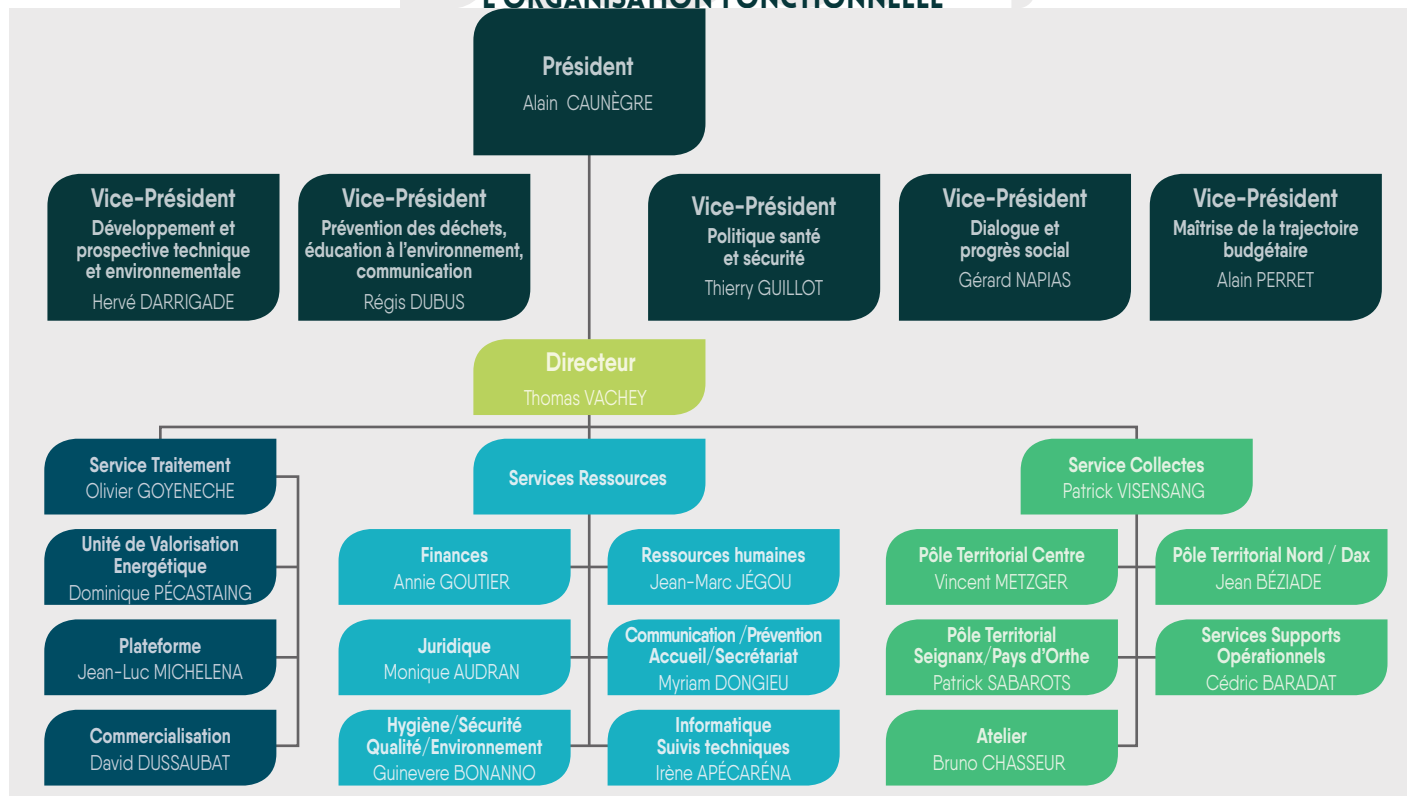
L'ORGANISATION FONCTIONNELLE

Président
Alain CAUNÈGRE

Vice-Président
Développement et prospective technique et environnementale
Hervé DARRIGADE

Vice-Président
Prévention des déchets, éducation à l'environnement, communication
Régis DUBUS

Vice-Président
Politique santé et sécurité
Thierry GUILLOT

Vice-Président
Dialogue et progrès social
Gérard NAPIAS

Vice-Président
Maîtrise de la trajectoire budgétaire
Alain PERRET

Directeur
Thomas VACHEY

Service Traitement
Olivier GOYENECHE

Unité de Valorisation Energétique
Dominique PÉCASTAING

Plateforme
Jean-Luc MICHELENA

Commercialisation
David DUSSAUBAT

Services Ressources

Finances
Annie GOUTIER

Ressources humaines
Jean-Marc JÉGOU

Juridique
Monique AUDRAN

Communication / Prévention Accueil / Secrétariat
Myriam DONGIEU

Hygiène / Sécurité Qualité / Environnement
Guinevere BONANNO

Informatique Suivis techniques
Irène APÉCARÉNA

Service Collectes
Patrick VISENSANG

Pôle Territorial Centre
Vincent METZGER

Pôle Territorial Nord / Dax
Jean BÉZIADE

Pôle Territorial Seignanx / Pays d'Orthe
Patrick SABAROTS

Services Supports Opérationnels
Cédric BARADAT

Atelier
Bruno CHASSEUR